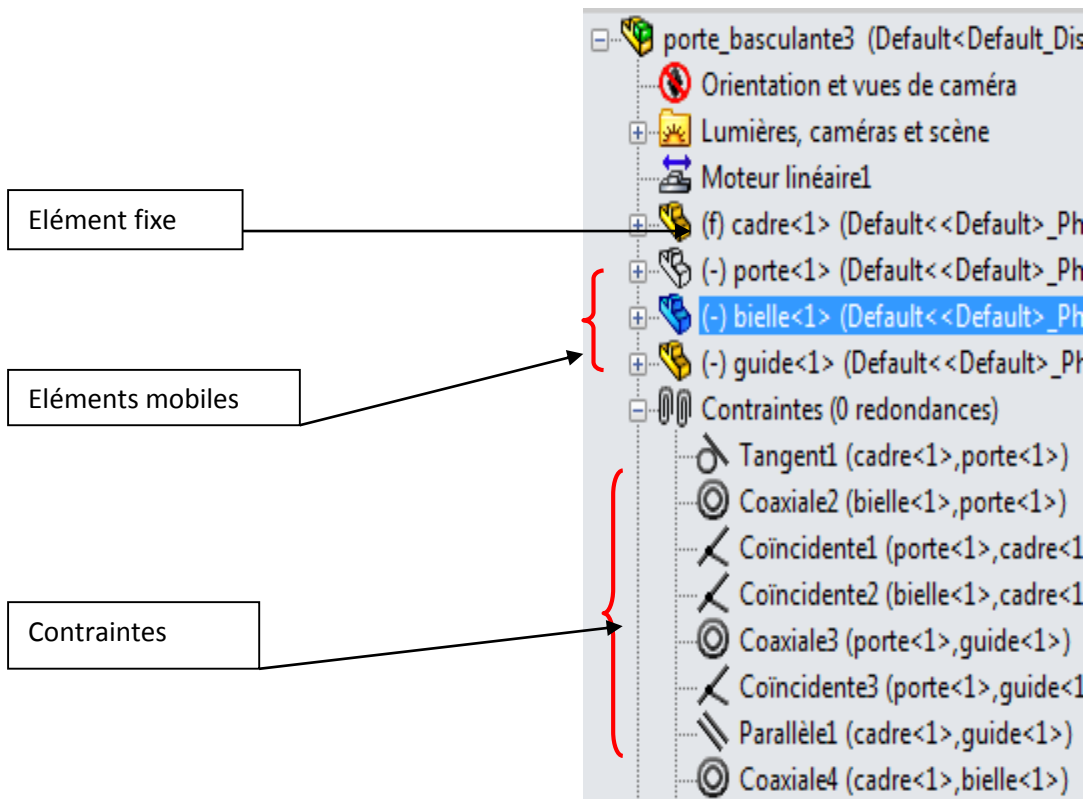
porte_basculante3 (Default<Default_Dis
Orientation et vues de caméra
Lumières, caméras et scène
Moteur linéaire1
Elément fixe
(f) cadre<1> (Default<<Default>_Ph
(-) porte<1> (Default<<Default>_Ph
(-) bielle<1> (Default<<Default>_Ph
(-) guide<1> (Default<<Default>_Ph
Eléments mobiles
Contraintes (0 redondances)
Tangent1 (cadre<1>,porte<1>)
Coaxiale2 (bielle<1>,porte<1>)
Coïncidente1 (porte<1>,cadre<1
Coïncidente2 (bielle<1>,cadre<1
Contraintes
Coaxiale3 (porte<1>,guide<1>)
Coïncidente3 (porte<1>,guide<1
Parallèle1 (cadre<1>,guide<1>)
Coaxiale4 (cadre<1>,bielle<1>)